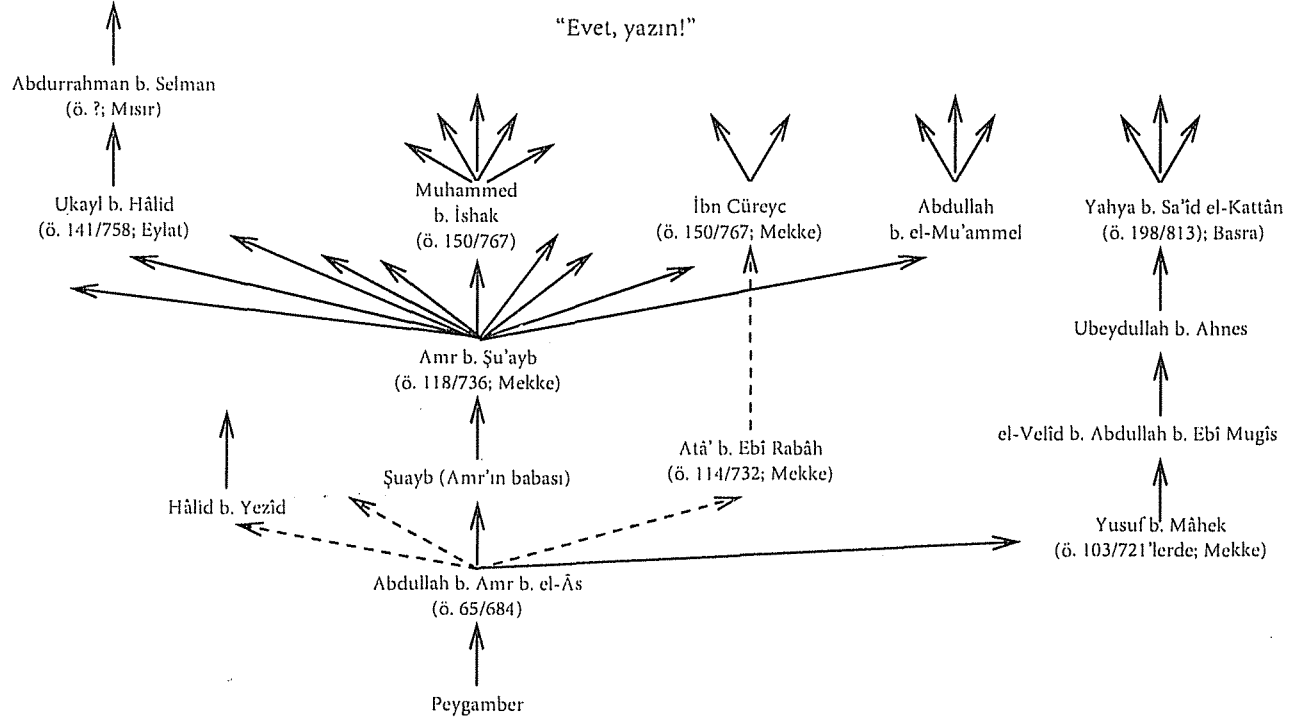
"Evet, yazın!"

Abdurrahman b. Selman
(ö. ?; Mısır)

Ukayl b. Hâlid
(ö. 141/758; Eylat)

Muhammed
b. İshak
(ö. 150/767)

İbn Cüreyc
(ö. 150/767; Mekke)

Abdullah
b. el-Mu'ammel

Yahya b. Sa'id el-Kattân
(ö. 198/813); Basra)

Ubeydullah b. Ahnes

Amr b. Şu'ayb
(ö. 118/736; Mekke)

el-Velîd b. Abdullah b. Ebî Mugîs

Atâ' b. Ebî Rabâh
(ö. 114/732; Mekke)

Şuayb (Amr'ın babası)

Hâlid b. Yezîd

Yusuf b. Mâhek
(ö. 103/721'lerde; Mekke)

Abdullah b. Amr b. el-Âs
(ö. 65/684)

Peygamber